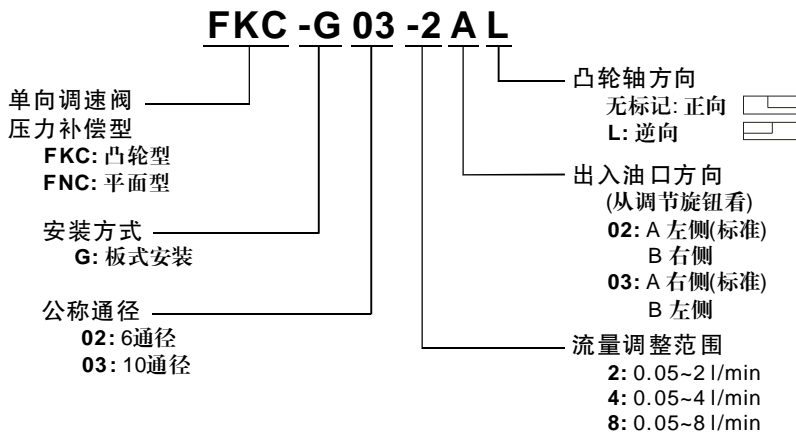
FKC -G 03 -2 A L

单向调速阀
压力补偿型
FKC: 凸轮型
FNC: 平面型

安装方式
G: 板式安装

公称通径
02: 6通径
03: 10通径

凸轮轴方向
无标记: 正向
L: 逆向

出入油口方向
(从调节旋钮看)
02: A 左侧(标准)
B 右侧
03: A 右侧(标准)
B 左侧

流量调整范围
2: 0.05~2 l/min
4: 0.05~4 l/min
8: 0.05~8 l/min